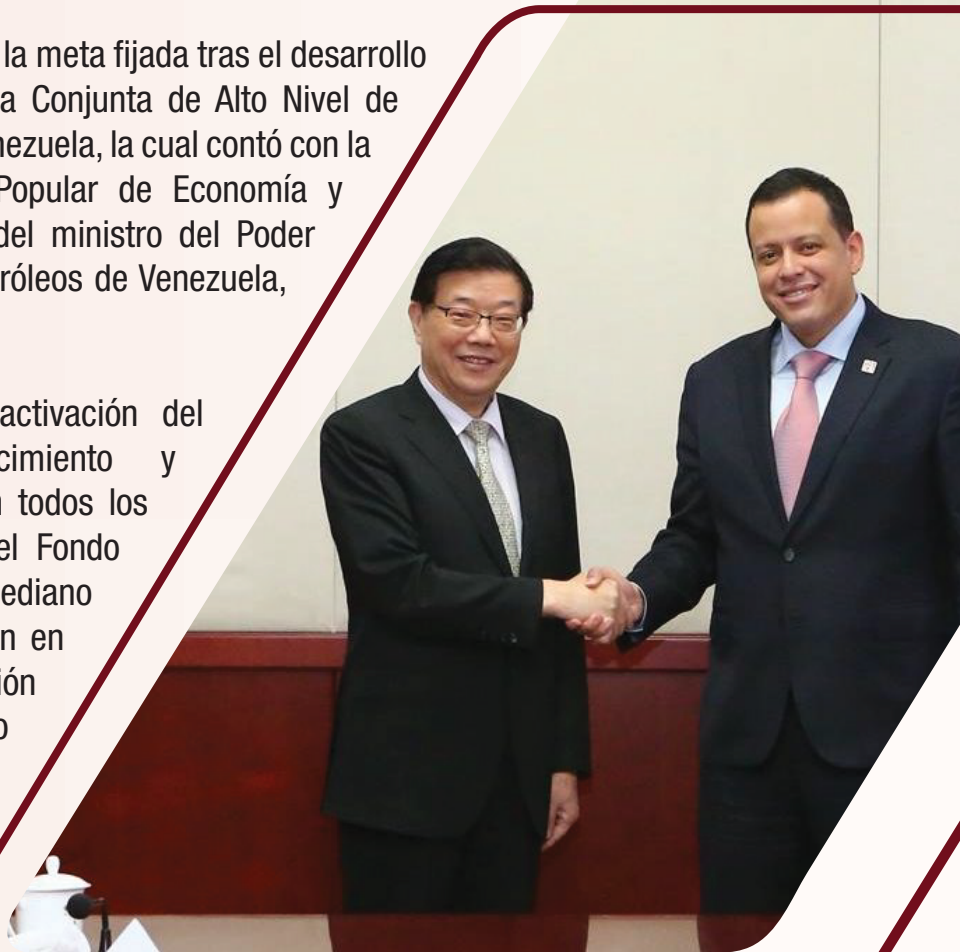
la meta fijada tras el desarrollo a Conjunta de Alto Nivel de nezuela, la cual contó con la Popular de Economía y del ministro del Poder róleos de Venezuela,

activación del cimiento y todos los el Fondo ediano n en ión o